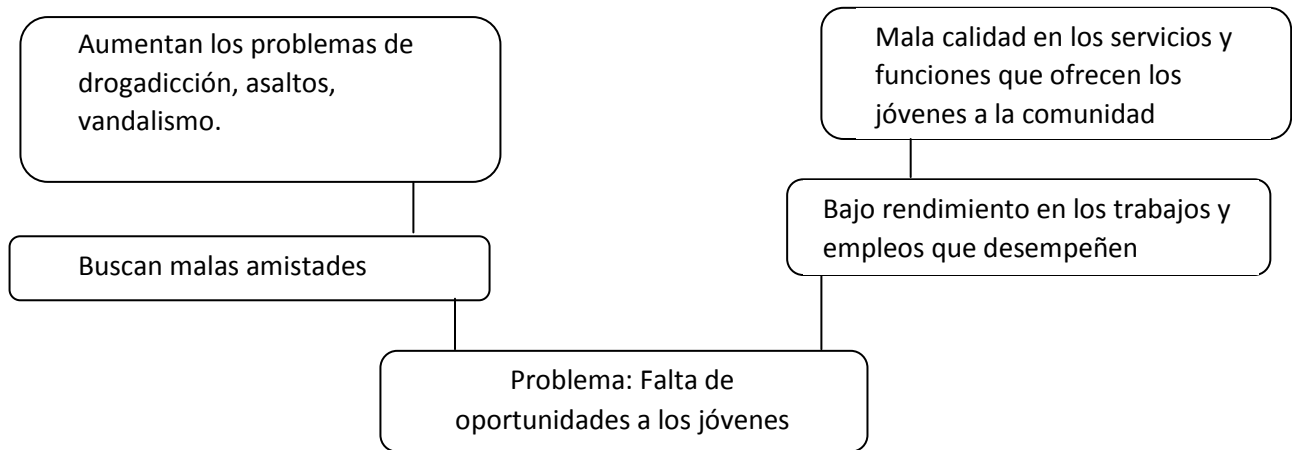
Aumentan los problemas de drogadicción, asaltos, vandalismo.

Mala calidad en los servicios y funciones que ofrecen los jóvenes a la comunidad

Bajo rendimiento en los trabajos y empleos que desempeñen

Buscan malas amistades

Problema: Falta de oportunidades a los jóvenes